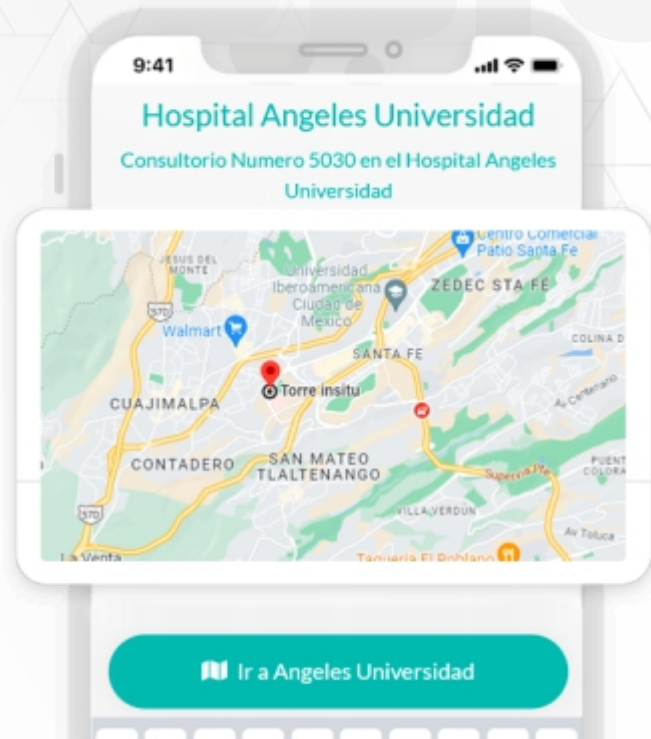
9:41

Hospital Angeles Universidad

Consultorio Numero 5030 en el Hospital Angeles Universidad

Centro Comercial Patio Santa Fe
JESUS DEL MONTE
Universidad Iberoamericana Ciudad de México
ZEDEC STA FE
Walmart
SANTA FE
COLINA D
Torre Insitu
CUAJIMALPA
Av. Centenario
CONTADERO
SAN MATEO TLALTENANGO
PUENTE COLORA
Supervia Pte
VILLA VERDÚN
Av Toluca
La Venta
Taqueria El Poblano

Ir a Angeles Universidad